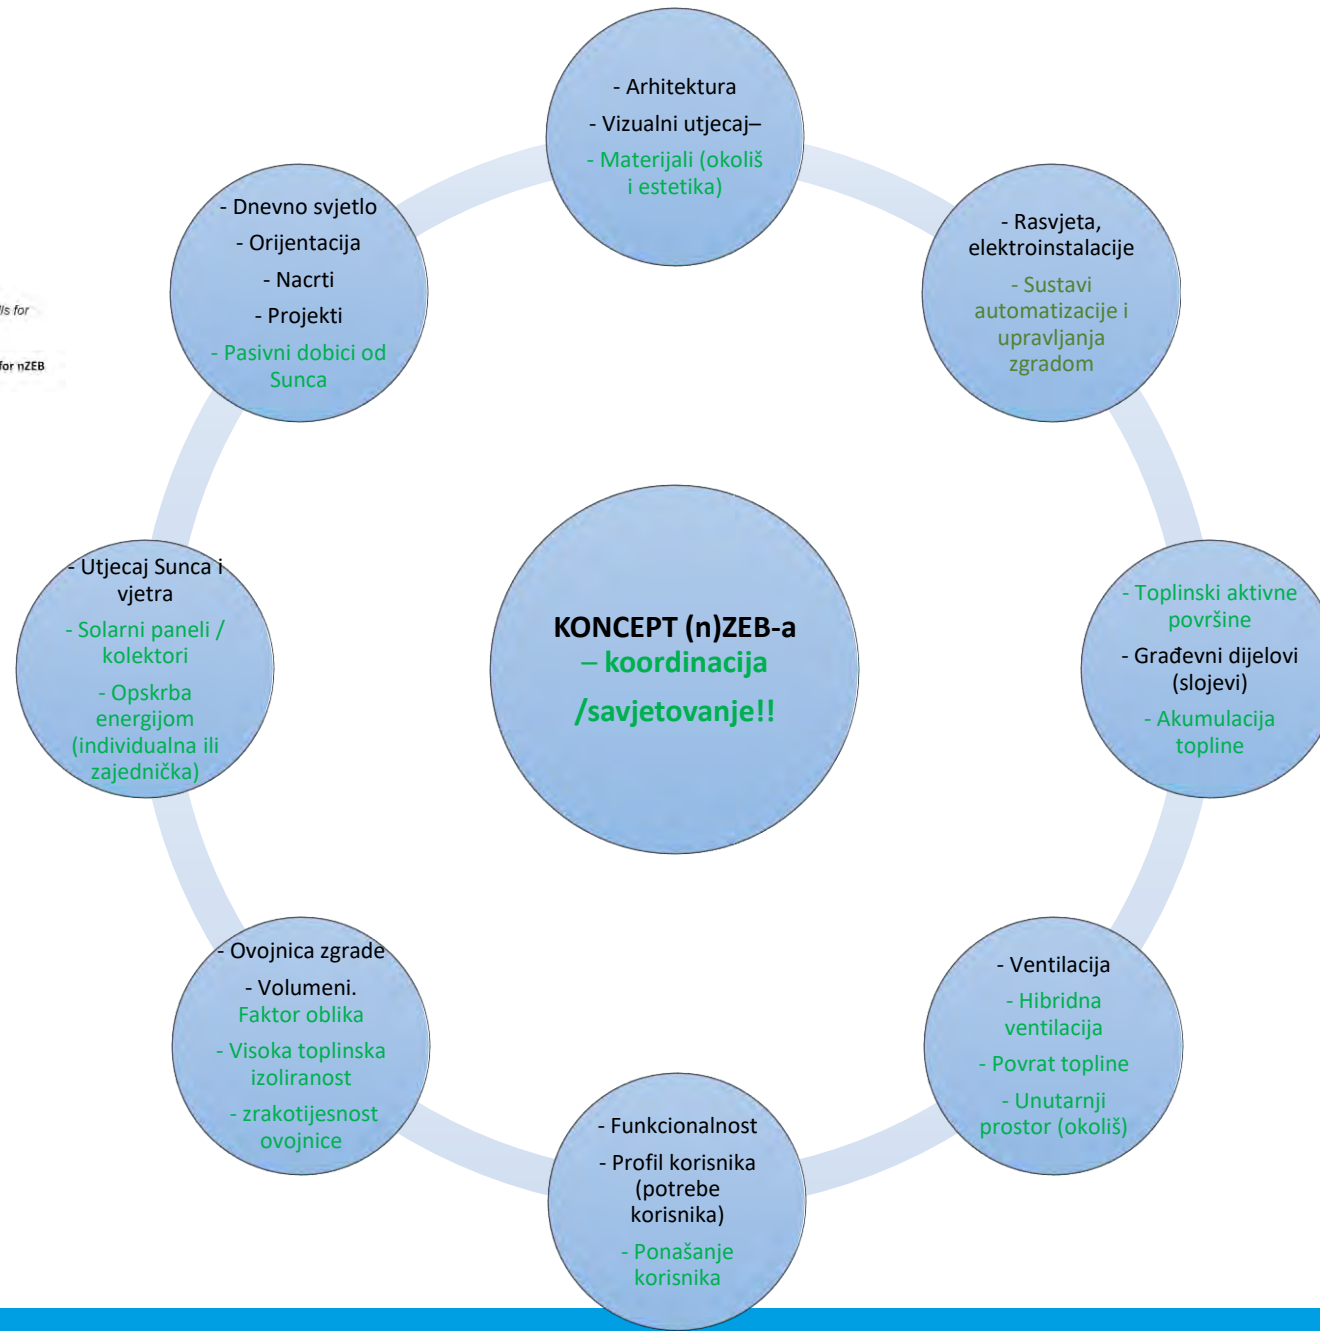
- Arhitektura
- Vizualni utjecaj–
- Materijali (okoliš i estetika)

- Rasvjeta, elektroinstalacije
- Sustavi automatizacije i upravljanja zgradom

- Dnevno svjetlo
- Orijentacija
- Nacrti
- Projekti
- Pasivni dobici od Sunca

ls for

for nZEB

KONCEPT (n)ZEB-a
– koordinacija
/savjetovanje!!

- Utjecaj Sunca i vjetra
- Solarni paneli / kolektori
- Opskrba energijom (individualna ili zajednička)

- Toplinski aktivne površine
- Građevni dijelovi (slojevi)
- Akumulacija topline

- Ovojnica zgrade
- Volumeni. Faktor oblika
- Visoka toplinska izoliranost
- zrakotijesnost ovojnice

- Ventilacija
- Hibridna ventilacija
- Povrat topline
- Unutarnji prostor (okoliš)

- Funkcionalnost
- Profil korisnika (potrebe korisnika)
- Ponašanje korisnika